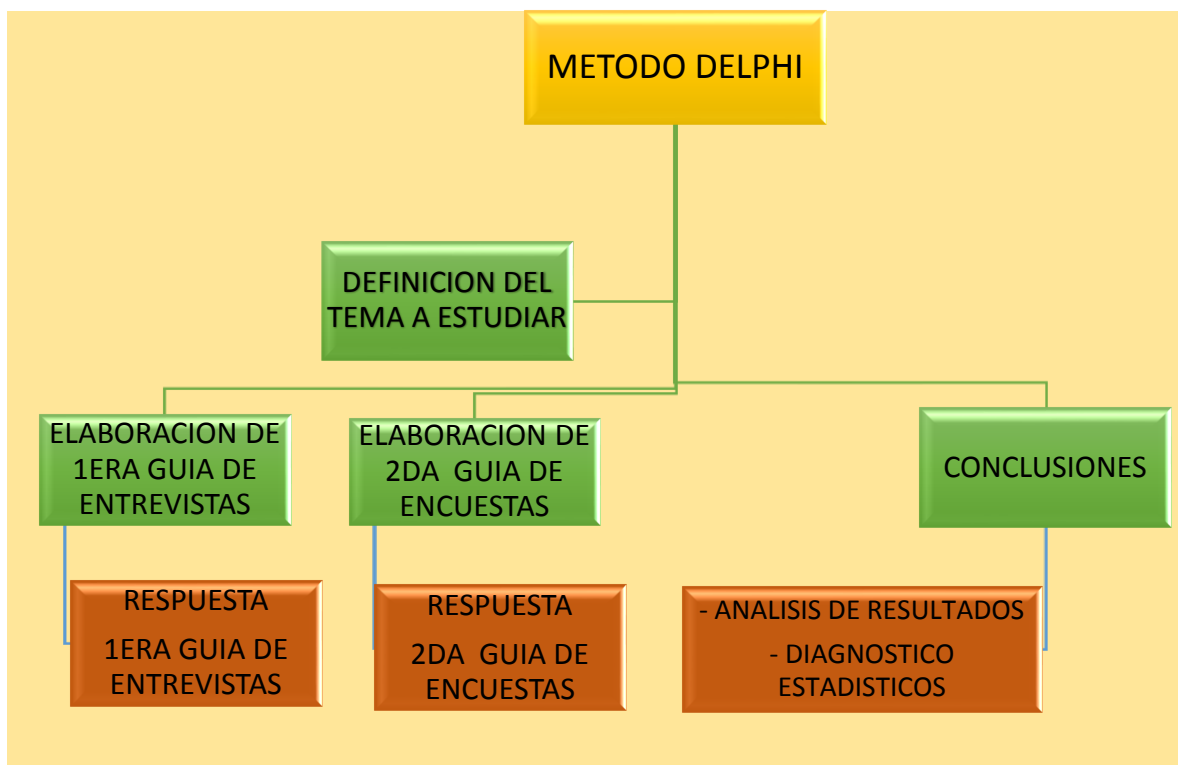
METODO DELPHI

DEFINICION DEL TEMA A ESTUDIAR

ELABORACION DE 1ERA GUIA DE ENTREVISTAS

ELABORACION DE 2DA GUIA DE ENCUESTAS

CONCLUSIONES

RESPUESTA

1ERA GUIA DE ENTREVISTAS

RESPUESTA

2DA GUIA DE ENCUESTAS

- ANALISIS DE RESULTADOS

- DIAGNOSTICO ESTADISTICOS